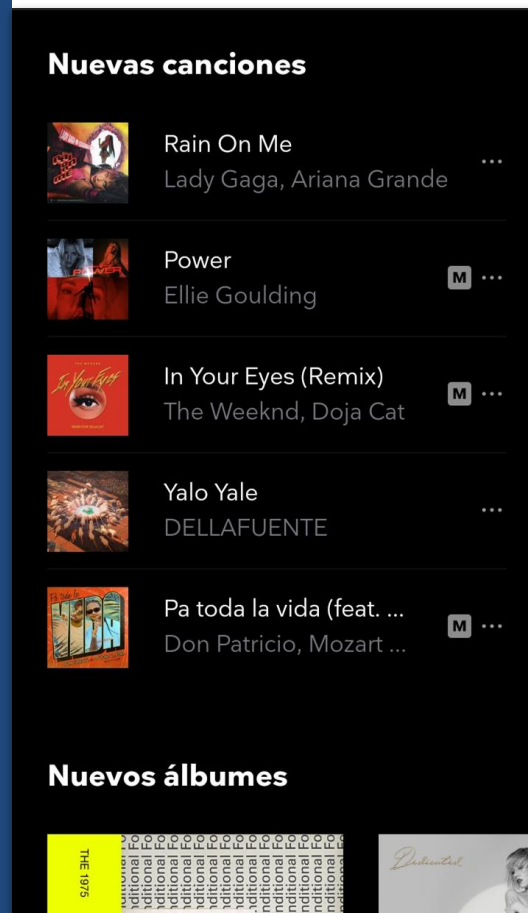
Nuevas canciones

Rain On Me
Lady Gaga, Ariana Grande
...

Power
Ellie Goulding
M ...

In Your Eyes (Remix)
The Weeknd, Doja Cat
M ...

Yalo Yale
DELLAFUENTE
...

Pa toda la vida (feat. ...
Don Patricio, Mozart ...
M ...

Nuevos álbumes

THE 1975
nditional Fo
nditional Fo
nditional Fo
nditional Fo

Dedicated